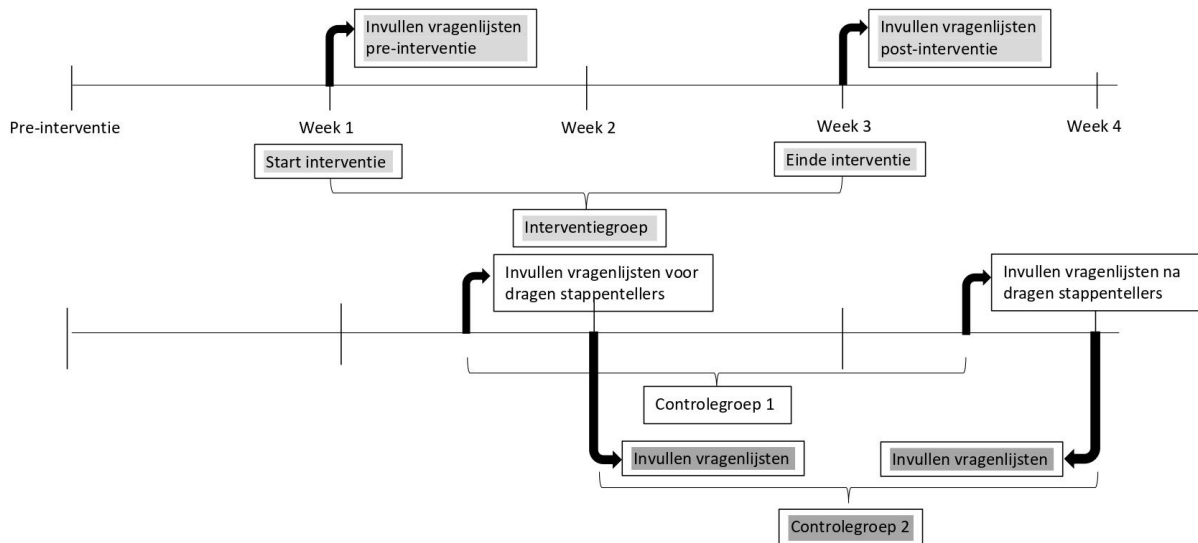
Invullen vragenlijsten pre-interventie

Invullen vragenlijsten post-interventie

Pre-interventie

Week 1

Week 2

Week 3

Week 4

Start interventie

Einde interventie

Interventiegroep

Invullen vragenlijsten voor dragen stappentellers

Invullen vragenlijsten na dragen stappentellers

Controlegroep 1

Invullen vragenlijsten

Invullen vragenlijsten

Controlegroep 2